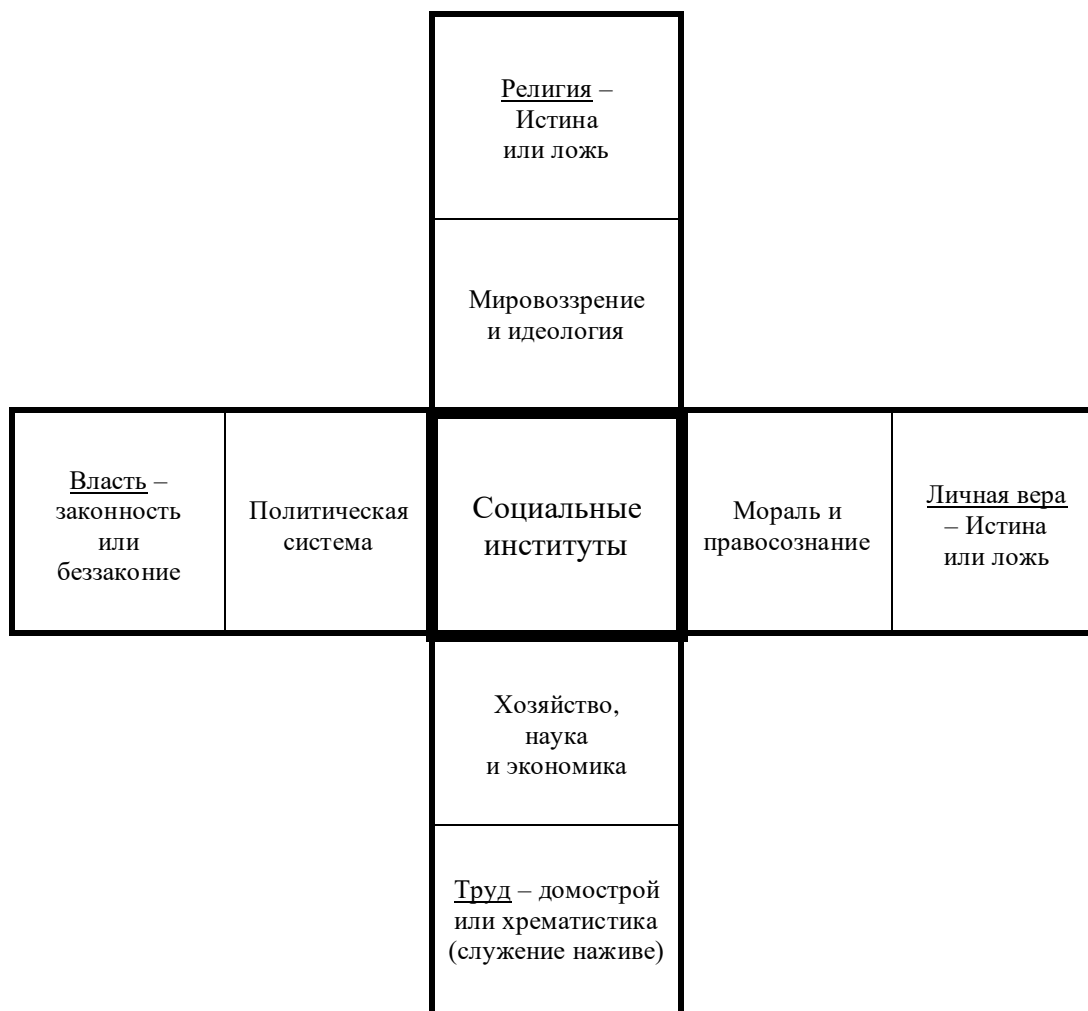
Религия – Истина или ложь

Мировоззрение и идеология

Власть – законность или беззаконие

Политическая система

Социальные институты

Мораль и правосознание

Личная вера – Истина или ложь

Хозяйство, наука и экономика

Труд – домострой или хрематистика (служение наживе)